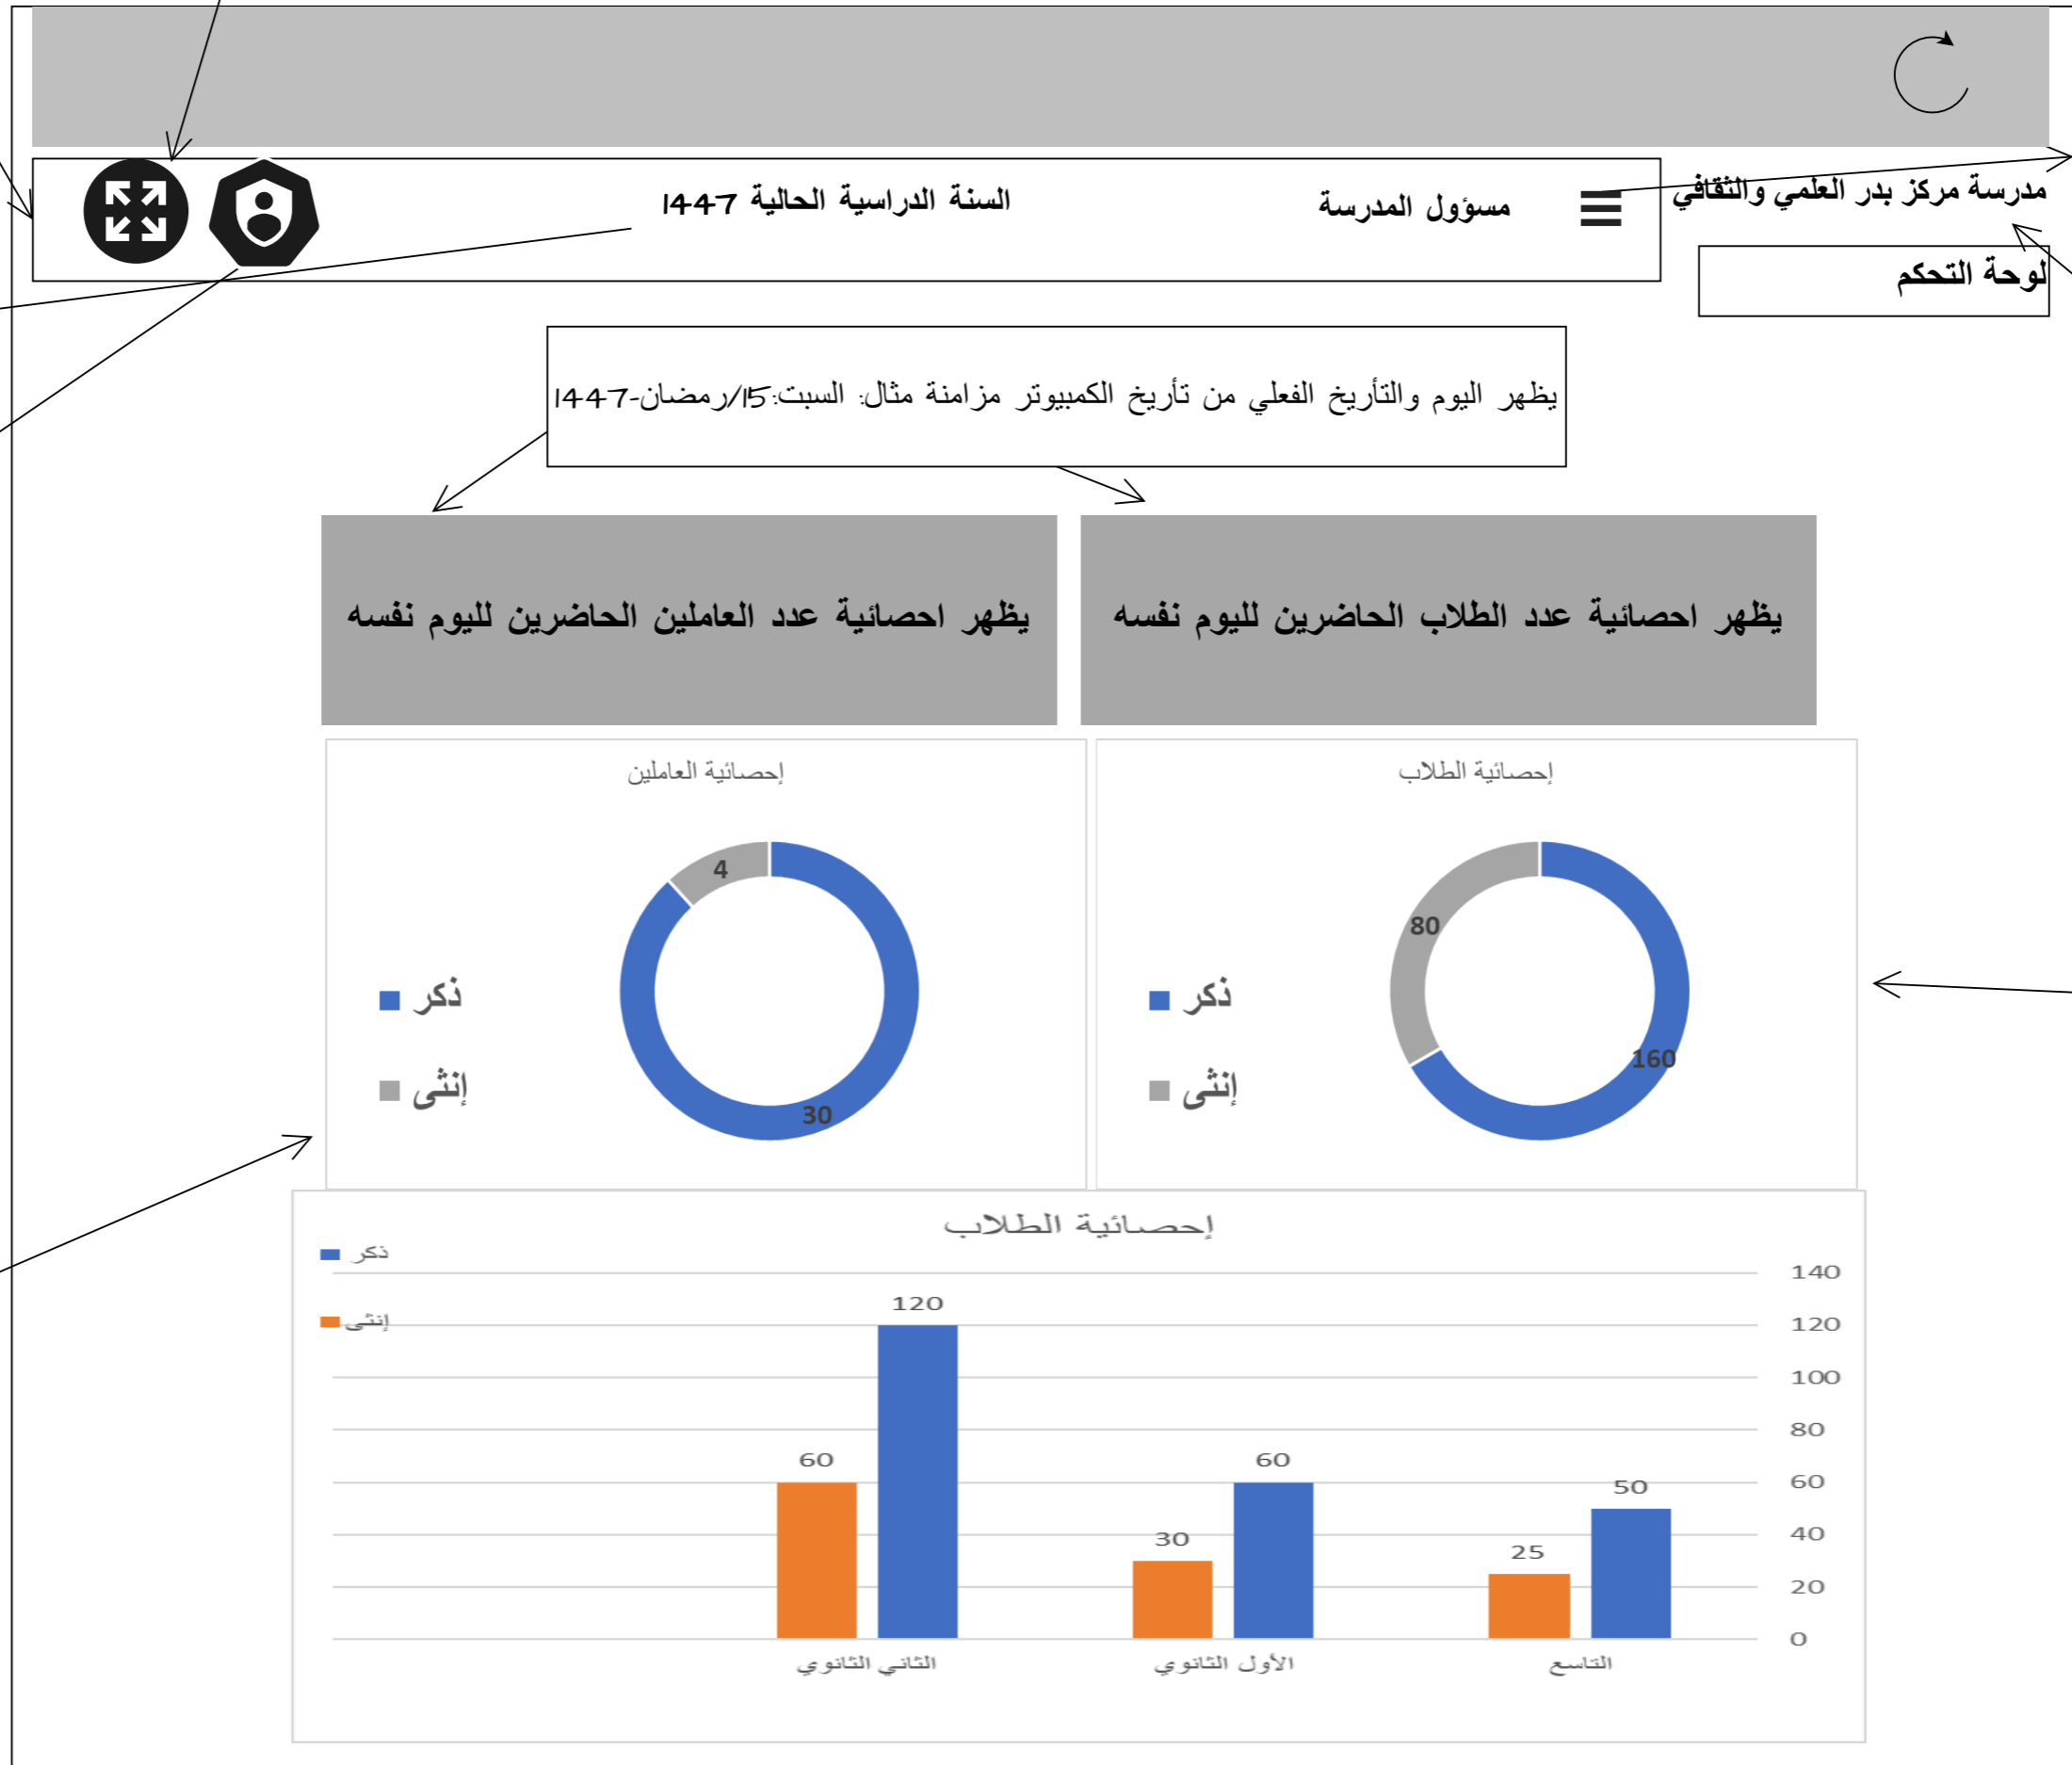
مدرسة مركز بدر العلمي والثقافي

مسؤول المدرسة

السنة الدراسية الحالية 1447

لوحة التحكم

يظهر اليوم والتأريخ الفعلي من تأريخ الكمبيوتر مزامنة مثال: السبت/15/رمضان-1447

يظهر احصائية عدد الطلاب الحاضرين لليوم نفسه

يظهر احصائية عدد العاملين الحاضرين لليوم نفسه

إحصائية الطلاب

80

160

ذكر

إنثى

إحصائية العاملين

4

30

ذكر

إنثى

إحصائية الطلاب

ذكر

إنثى

140
120
100
80
60
40
20
0

| | الثاني الثانوي | الأول الثانوي | التاسع |
|---|---|---|---|
| إنثى | 60 | 30 | 25 |
| ذكر | 120 | 60 | 50 |